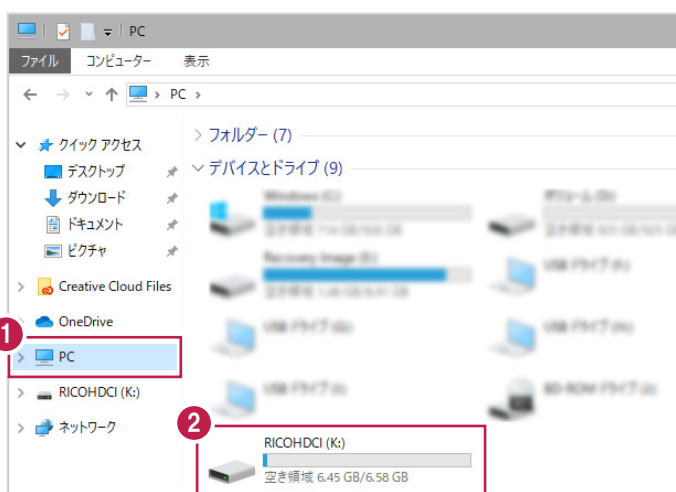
PC

ファイル コンピューター 表示

PC >

クイック アクセス
デスクトップ
ダウンロード
ドキュメント
ピクチャ
Creative Cloud Files
OneDrive
1
PC
RICOHDCI (K:)
ネットワーク

> フォルダー (7)
デバイスとドライブ (9)
Windows (C:)
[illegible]
Recovery Image (E:)
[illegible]
USB ドライブ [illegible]
USB ドライブ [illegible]
USB ドライブ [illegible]
USB ドライブ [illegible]
USB ドライブ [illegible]
BD-ROM ドライブ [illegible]
2
RICOHDCI (K:)
空き領域 6.45 GB/6.58 GB